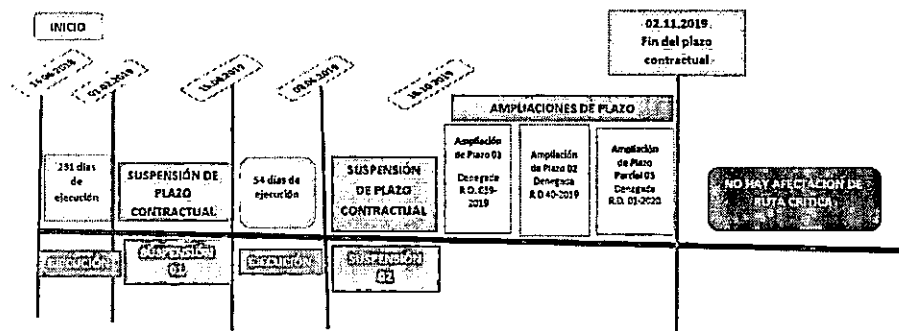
INICIO

15.06.2018

01.03.2019

15.04.2019

09.06.2019

18.10.2019

02.11.2019
Fin del plazo contractual

231 días de ejecución

SUSPENSIÓN DE PLAZO CONTRACTUAL

54 días de ejecución

SUSPENSIÓN DE PLAZO CONTRACTUAL

AMPLIACIONES DE PLAZO

Ampliación de Plazo 01
Denegada R.D. 039-2019

Ampliación de Plazo 02
Denegada R.D 40-2019

Ampliación de Plazo Parcial 03
Denegada R.D. 01-2020

NO HAY AFECTACIÓN DE RUTA CRÍTICA

EJECUCIÓN

SUSPENSIÓN 01

EJECUCIÓN

SUSPENSIÓN 02